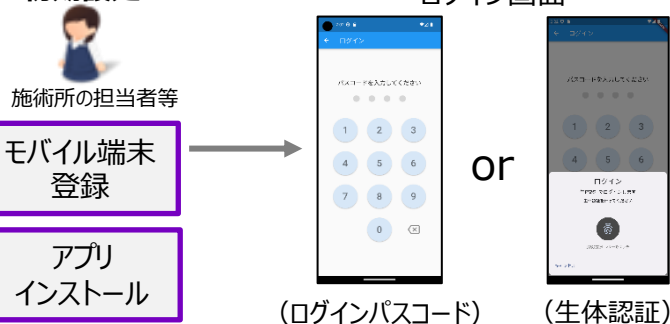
ログイン画面

施術所の担当者等

モバイル端末登録

アプリインストール

ログイン

パスコードを入力してください

1 2 3
4 5 6
7 8 9
0

or

ログイン

パスコードを入力してください

1 2 3
4 5 6

ログイン

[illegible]

（ログインパスコード）

（生体認証）